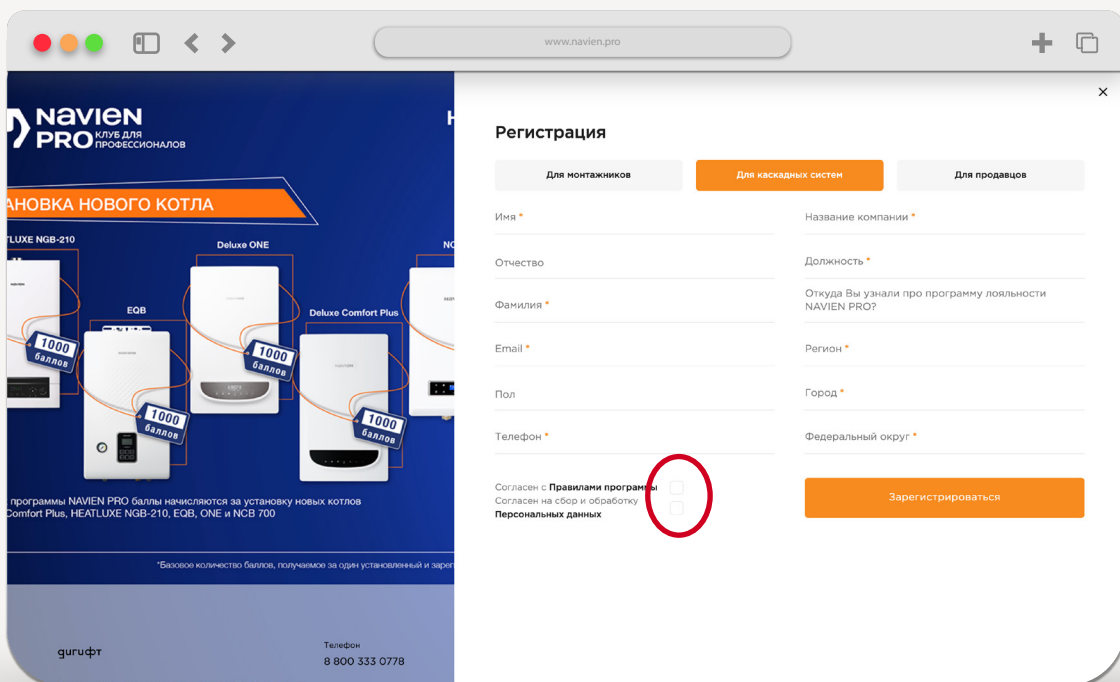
www.navien.pro

NAVIEN PRO КЛУБ ДЛЯ ПРОФЕССИОНАЛОВ

АНОВКА НОВОГО КОТЛА

HEATLUXE NGB-210
EQB
Deluxe ONE
Deluxe Comfort Plus
NC

1000 баллов
1000 баллов
1000 баллов
1000 баллов

программы NAVIEN PRO баллы начисляются за установку новых котлов Comfort Plus, HEATLUXE NGB-210, EQB, ONE и NCB 700

*Базовое количество баллов, получаемое за один установленный и зарег

дигифт

Телефон
8 800 333 0778

×

Регистрация

Для монтажников | Для каскадных систем | Для продавцов

Имя *

Отчество

Фамилия *

Email *

Пол

Телефон *

Название компании *

Должность *

Откуда Вы узнали про программу лояльности NAVIEN PRO?

Регион *

Город *

Федеральный округ *

Согласен с Правилами программы
Согласен на сбор и обработку Персональных данных

Зарегистрироваться